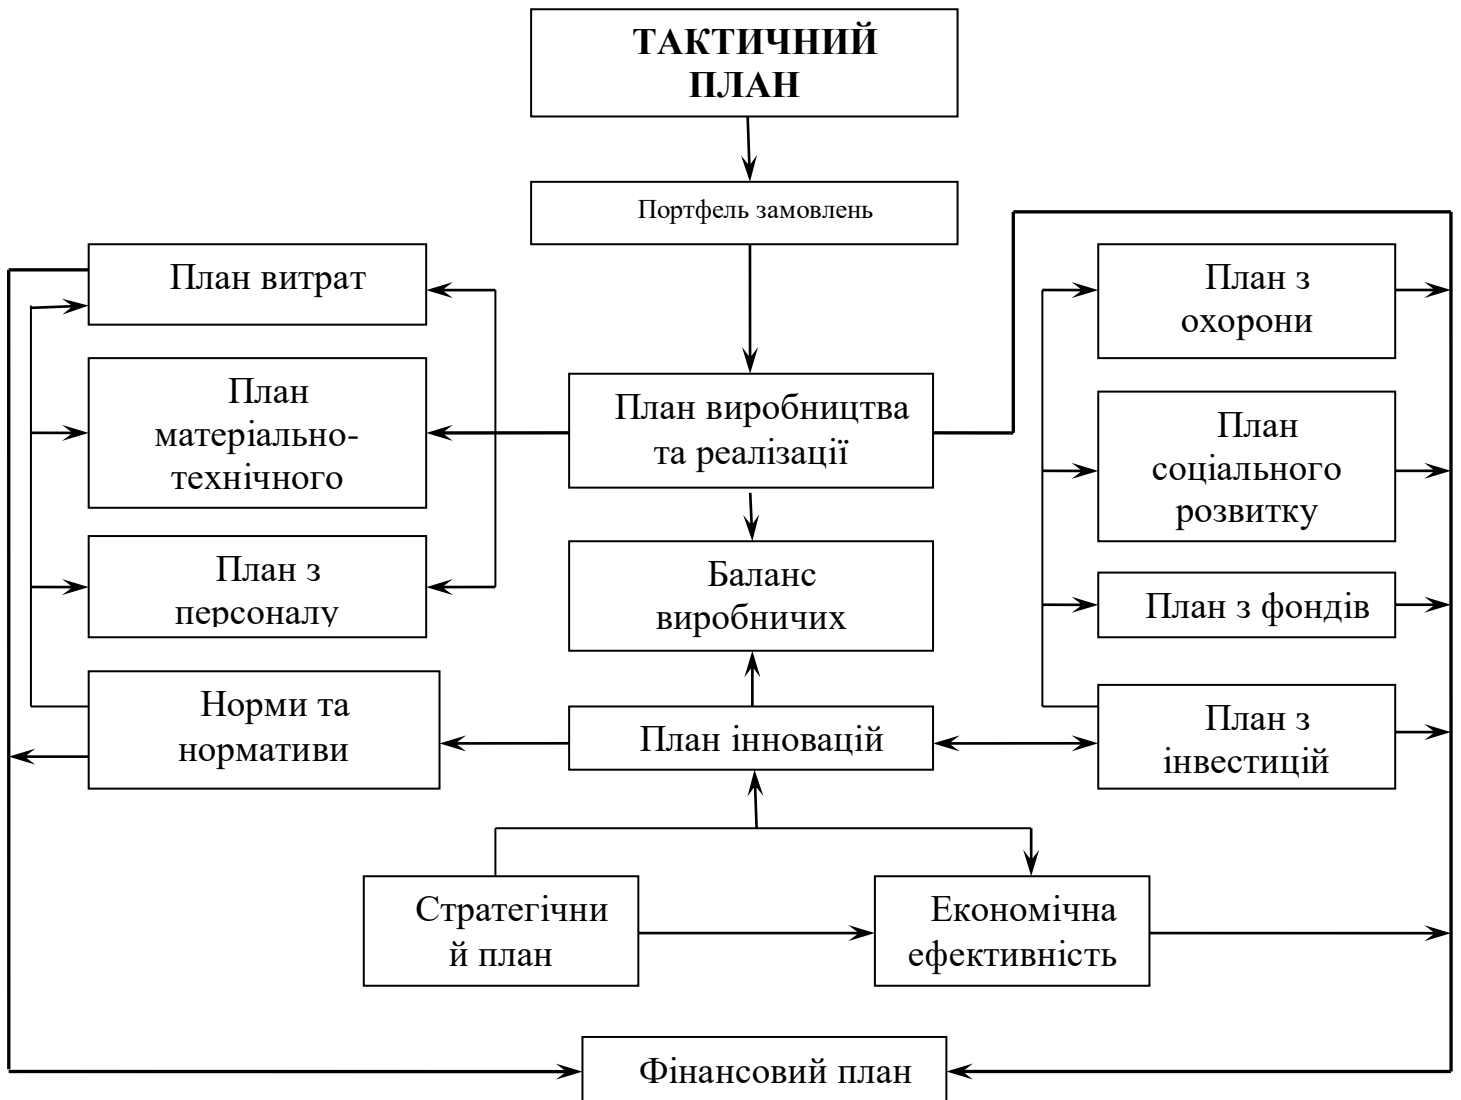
ТАКТИЧНИЙ ПЛАН

Портфель замовлень

План витрат

План матеріально-технічного

План з персоналу

Норми та нормативи

План виробництва та реалізації

Баланс виробничих

План інновацій

План з охорони

План соціального розвитку

План з фондів

План з інвестицій

Стратегічний план

Економічна ефективність

Фінансовий план